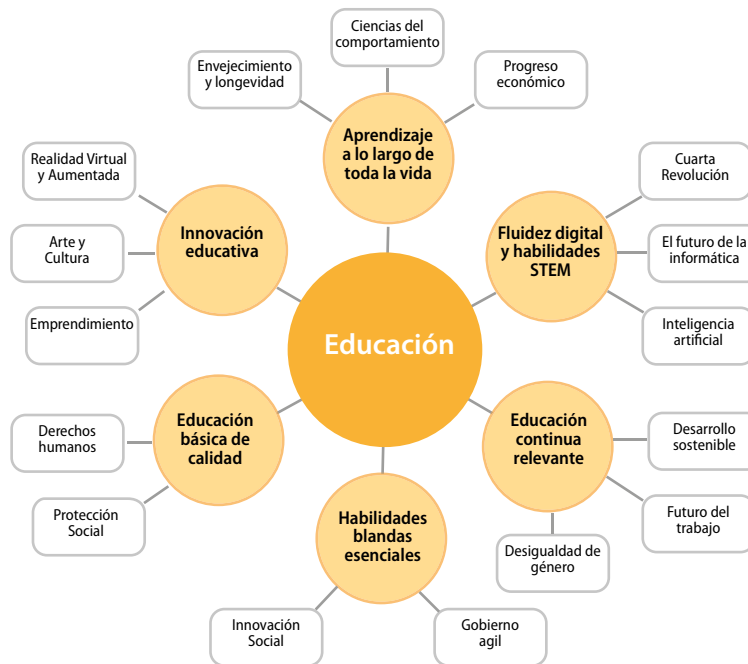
Ciencias del comportamiento

Envejecimiento y longevidad

Progreso económico

Aprendizaje a lo largo de toda la vida

Realidad Virtual y Aumentada

Cuarta Revolución

Innovación educativa

Fluidez digital y habilidades STEM

Arte y Cultura

El futuro de la informática

Emprendimiento

Educación

Inteligencia artificial

Derechos humanos

Educación básica de calidad

Educación continua relevante

Desarrollo sostenible

Protección Social

Futuro del trabajo

Habilidades blandas esenciales

Desigualdad de género

Innovación Social

Gobierno agil